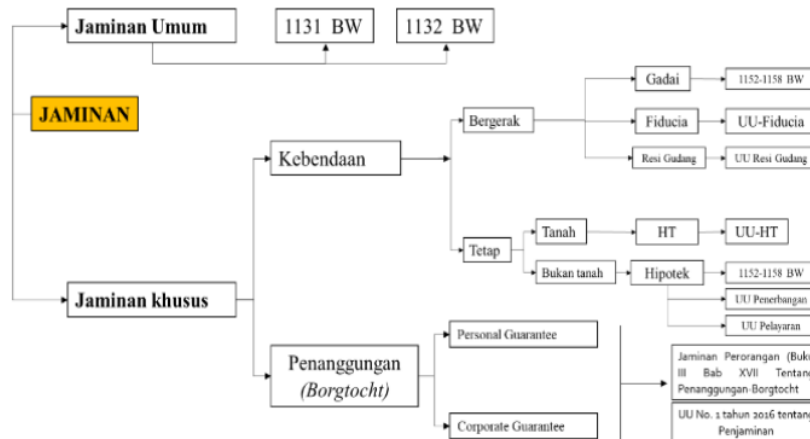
Jaminan Umum

1131 BW

1132 BW

JAMINAN

Kebendaan

Bergerak

Gadai

1152-1158 BW

Fiducia

UU-Fiducia

Resi Gudang

UU Resi Gudang

Tetap

Tanah

HT

UU-HT

Bukan tanah

Hipotek

1152-1158 BW

UU Penerbangan

UU Pelayaran

Jaminan khusus

Penanggungan (Borgtocht)

Personal Guarantee

Corporate Guarantee

Jaminan Perorangan (Buku III Bab XVII Tentang Penanggungan-Borgtocht

UU No. 1 tahun 2016 tentang Penjaminan